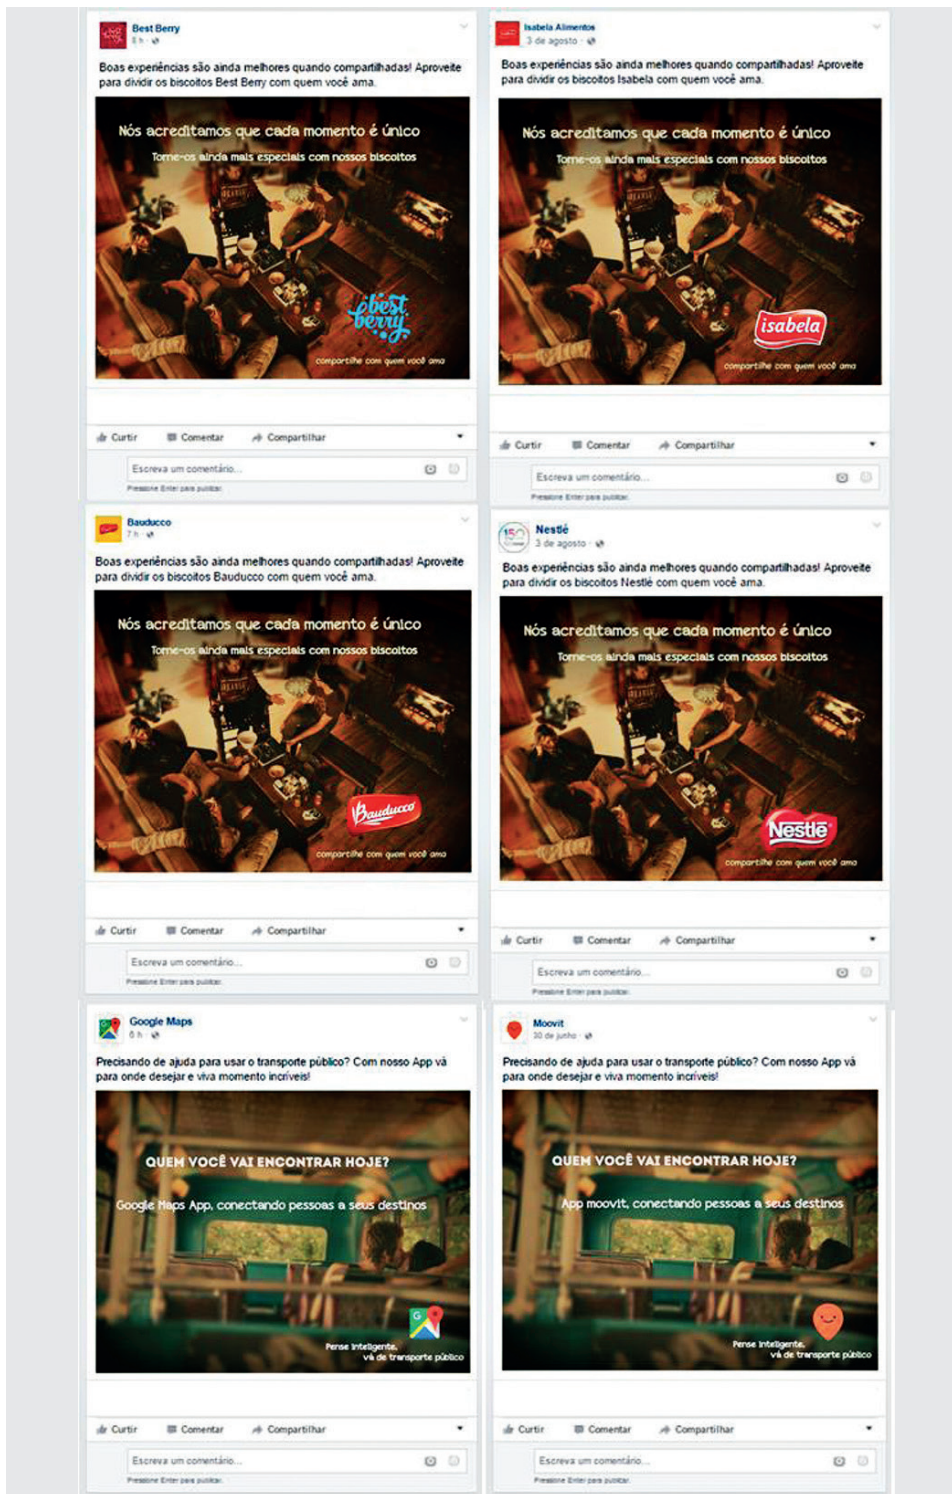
Best Berry
5 h ·

Boas experiências são ainda melhores quando compartilhadas! Aproveite para dividir os biscoitos Best Berry com quem você ama.

Nós acreditamos que cada momento é único
Torne-os ainda mais especiais com nossos biscoitos

best berry

compartilhe com quem você ama

Curtir Comentar Compartilhar

Escreva um comentário...
Pressione Enter para publicar.

Isabela Alimentos
3 de agosto ·

Boas experiências são ainda melhores quando compartilhadas! Aproveite para dividir os biscoitos Isabela com quem você ama.

Nós acreditamos que cada momento é único
Torne-os ainda mais especiais com nossos biscoitos

isabela

compartilhe com quem você ama

Curtir Comentar Compartilhar

Escreva um comentário...
Pressione Enter para publicar.

Bauducco
7 h ·

Boas experiências são ainda melhores quando compartilhadas! Aproveite para dividir os biscoitos Bauducco com quem você ama.

Nós acreditamos que cada momento é único
Torne-os ainda mais especiais com nossos biscoitos

Bauducco

compartilhe com quem você ama

Curtir Comentar Compartilhar

Escreva um comentário...
Pressione Enter para publicar.

Nestlé
3 de agosto ·

Boas experiências são ainda melhores quando compartilhadas! Aproveite para dividir os biscoitos Nestlé com quem você ama.

Nós acreditamos que cada momento é único
Torne-os ainda mais especiais com nossos biscoitos

Nestlé

compartilhe com quem você ama

Curtir Comentar Compartilhar

Escreva um comentário...
Pressione Enter para publicar.

Google Maps
6 h ·

Precisando de ajuda para usar o transporte público? Com nosso App vá para onde desejar e viva momento incríveis!

QUEM VOCÊ VAI ENCONTRAR HOJE?
Google Maps App, conectando pessoas a seus destinos

Pense inteligente,
vá de transporte público

Curtir Comentar Compartilhar

Escreva um comentário...
Pressione Enter para publicar.

Moovit
30 de junho ·

Precisando de ajuda para usar o transporte público? Com nosso App vá para onde desejar e viva momento incríveis!

QUEM VOCÊ VAI ENCONTRAR HOJE?
App moovit, conectando pessoas a seus destinos

Pense inteligente,
vá de transporte público

Curtir Comentar Compartilhar

Escreva um comentário...
Pressione Enter para publicar.